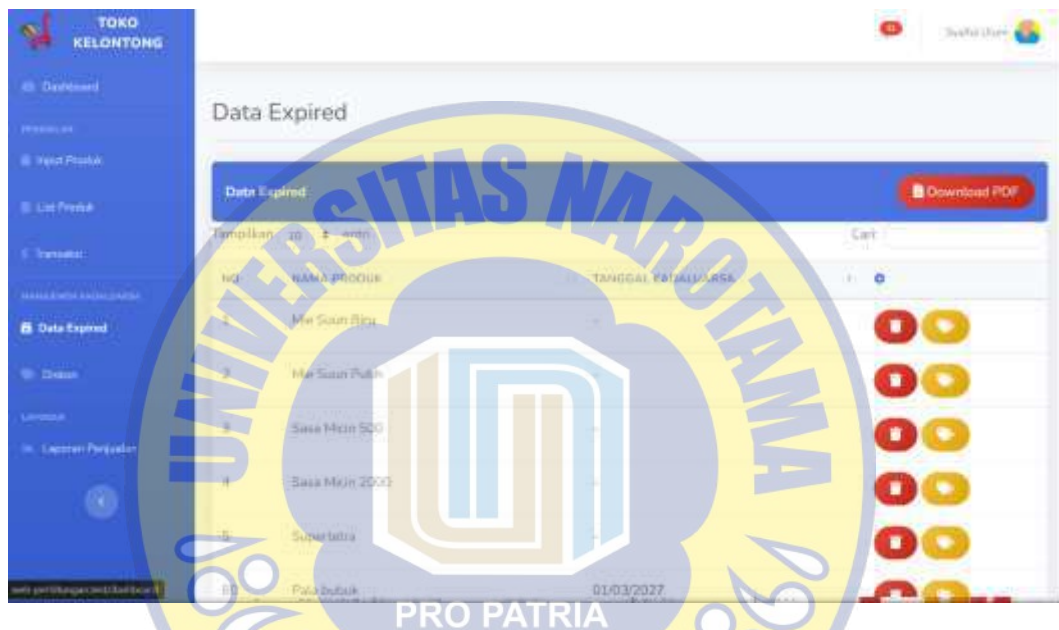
TOKO KELONTONG

Dashboard

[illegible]

Input Produk

List Produk

Transaksi

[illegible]

Data Expired

Diskon

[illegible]

Laporan Penjualan

Syafia Ulum

Data Expired

Data Expired

Download PDF

Tampilkan 10 entri

Cari:

| NO | NAMA PRODUK | TANGGAL KADALUARSA | |
|---|---|---|---|
| 1 | Mie Suun Biru | - | |
| 2 | Mie Suun Putih | - | |
| 3 | Sasa Micin 500 | - | |
| 4 | Sasa Micin 2000 | - | |
| 5 | Supertatra | - | |
| 10 | Pala bubuk | 01/03/2027 | |

UNIVERSITAS NAROTAMA

PRO PATRIA